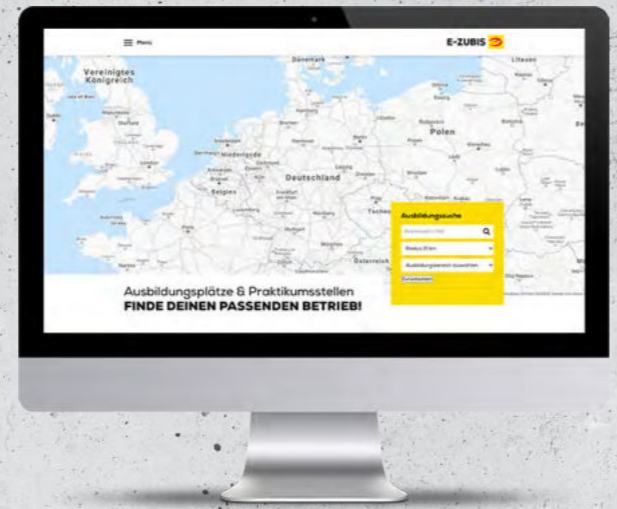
Menü

E-ZUBIS

Dänemark

Litauen

Vereinigtes Königreich

Polen

Niederlande

Deutschland

Belgien

Tsche

Österreich

Ausbildungssuche

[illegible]

Umkreis 25 km

Ausbildungsbereich auswählen

Zurücksetzen

Ausbildungsplätze & Praktikumsstellen
FINDE DEINEN PASSENDEN BETRIEB!